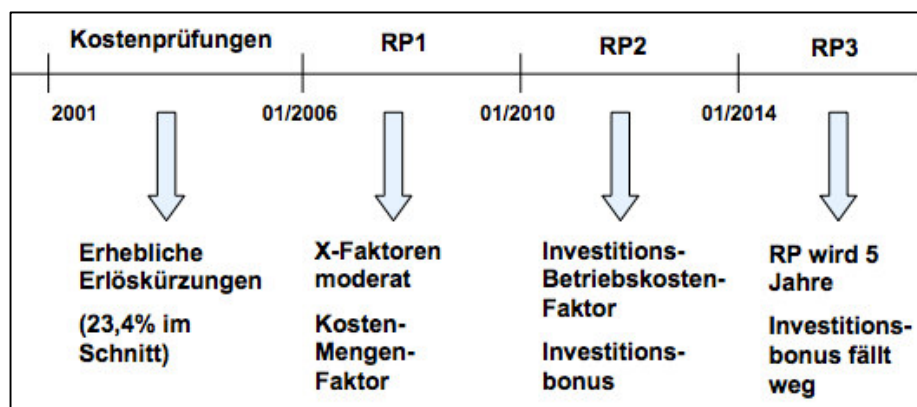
Kostenprüfungen

RP1

RP2

RP3

2001

01/2006

01/2010

01/2014

Erhebliche Erlöskürzungen

(23,4% im Schnitt)

X-Faktoren moderat

Kosten-Mengen-Faktor

Investitions-Betriebskosten-Faktor

Investitionsbonus

RP wird 5 Jahre

Investitionsbonus fällt weg